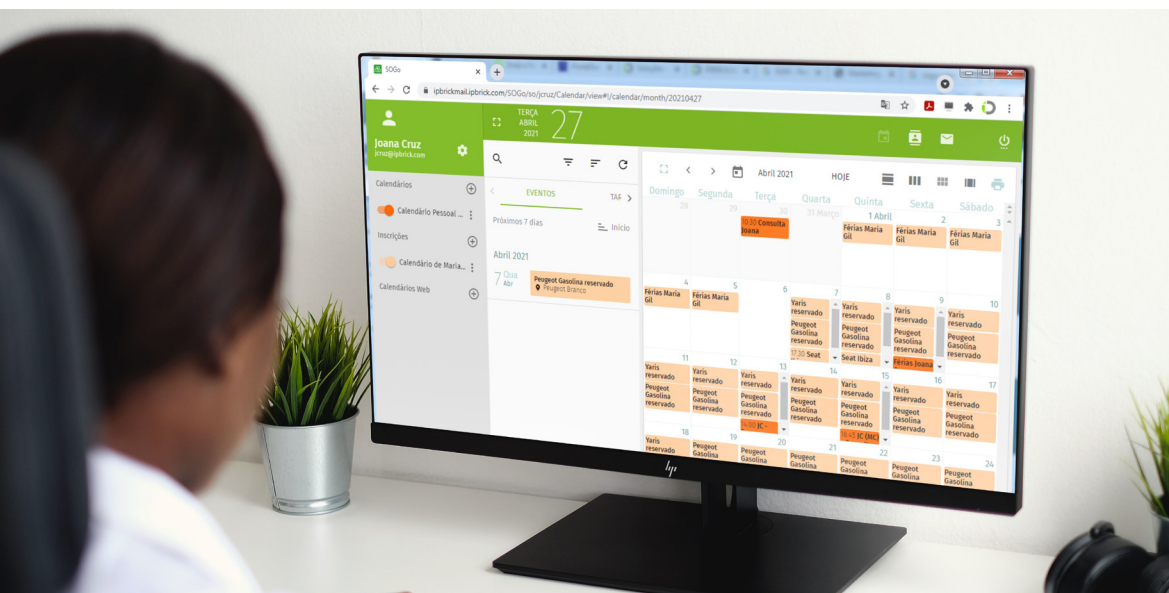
SOGo

ipbrickmail.ipbrick.com/SOGo/so/jcruz/Calendar/view#!/calendar/month/20210427

Joana Cruz
jcruz@ipbrick.com

TERÇA
ABRIL
2021
27

Calendários
Calendário Pessoal ...
Inscrições
Calendário de Maria...
Calendários Web

EVENTOS
TAF
Próximos 7 dias
Início
Abril 2021
7 Qua Abr
Peugeot Gasolina reservado
Peugeot Branco

Abril 2021
HOJE

| Domingo | Segunda | Terça | Quarta | Quinta | Sexta | Sábado |
|---|---|---|---|---|---|---|
| 28 | 29 | 30 10:30 Consulta Joana | 31 Março | 1 Abril Férias Maria Gil | 2 Férias Maria Gil | 3 Férias Maria Gil |
| 4 Férias Maria Gil | 5 Férias Maria Gil | 6 | 7 Yaris reservado Peugeot Gasolina reservado 17:30 Seat | 8 Yaris reservado Peugeot Gasolina reservado Seat Ibiza | 9 Yaris reservado Peugeot Gasolina reservado Férias Joana | 10 Yaris reservado Peugeot Gasolina reservado |
| 11 Yaris reservado Peugeot Gasolina reservado | 12 Yaris reservado Peugeot Gasolina reservado | 13 Yaris reservado Peugeot Gasolina reservado 14:00 JC - | 14 Yaris reservado Peugeot Gasolina reservado | 15 Yaris reservado Peugeot Gasolina reservado 16:15 JC (MC) | 16 Yaris reservado Peugeot Gasolina reservado | 17 Yaris reservado Peugeot Gasolina reservado |
| 18 Yaris reservado | 19 Peugeot Gasolina | 20 Peugeot Gasolina | 21 Peugeot Gasolina | 22 Peugeot Gasolina | 23 Peugeot Gasolina | 24 Peugeot Gasolina |